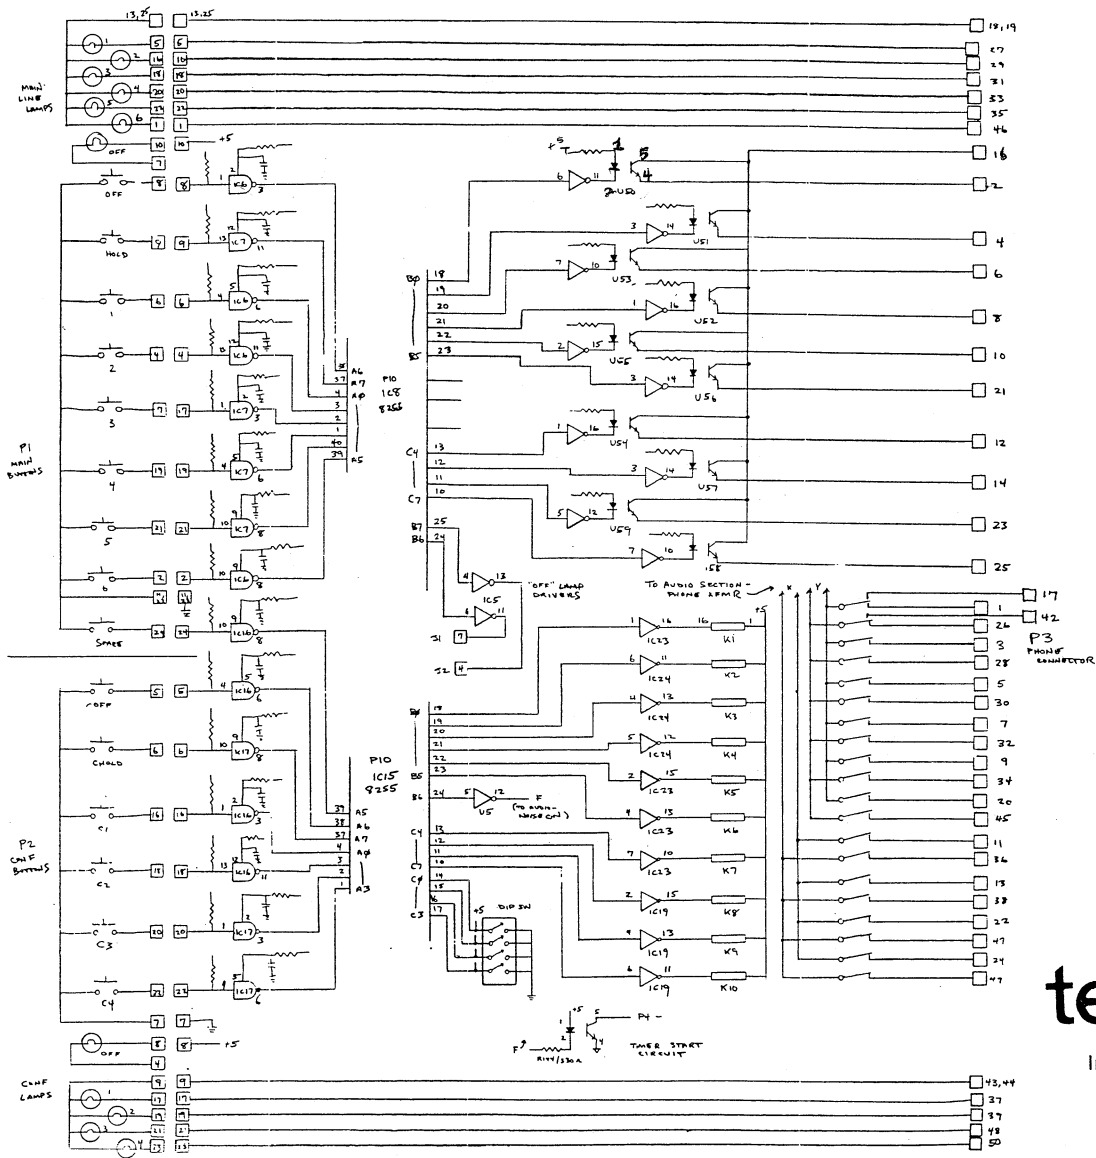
13,25 13,25 18,19

MAIN LINE LAMPS

1 2 3 4 5 6

5 6 16 18 20 22 1

5 6 16 18 20 22 1

27 29 31 33 35 46

OFF 10 7 10 7 +5

OFF 8 8 K6 16

HOLD 9 9 IC7

1 6 6 IC6

2 4 4 IC6

3 17 17 IC7

4 19 19 K7

5 21 21 K7

6 2 2 IC6

SPARE 24 24 IC16

P1 MAIN BUTTONS

A6 A7 A0 A5

P10 IC8 8255

+5 1 5 4 2 U50

6 11

U51 U53 U52 U55 U56 U54 U57 U59 U58

B0 18 19 20 21 22 23 B5

C4 13 12 11 10 C7

B7 25 B6 24

2 4 6 8 10 21 12 14 23 25

"OFF" LAMP DRIVERS IC5

J1 7 J2 4

TO AUDIO SECTION - PHONE XFMR

X Y

IC23 IC24 IC24 IC24 IC23 IC23 IC23 IC19 IC19 IC19

K1 K2 K3 K4 K5 K6 K7 K8 K9 K10

17 42 1 26 3 28 5 30 7 32 9 34 20 45 11 36 13 38 22 47 24 47

P3 PHONE CONNECTOR

OFF 5 5 IC16

CHOLD 6 6 K17

C1 16 16 IC16

C2 18 18 IC16

C3 20 20 IC17

C4 22 22 IC17

P2 CONF BUTTONS

P10 IC15 8255

A5 A6 A7 A0 A3

B0 B5 B6 24 U5 F (TO AUDIO-NOISE CKT)

C4 C7 C0 C3

DIP SW +5

+5 F R144/330Ω P4 TIMER START CIRCUIT

OFF 7 7 8 8 +5

CONF LAMPS 9 9 17 17 19 19 21 21 23 23

43,44 37 39 48 50

te

In